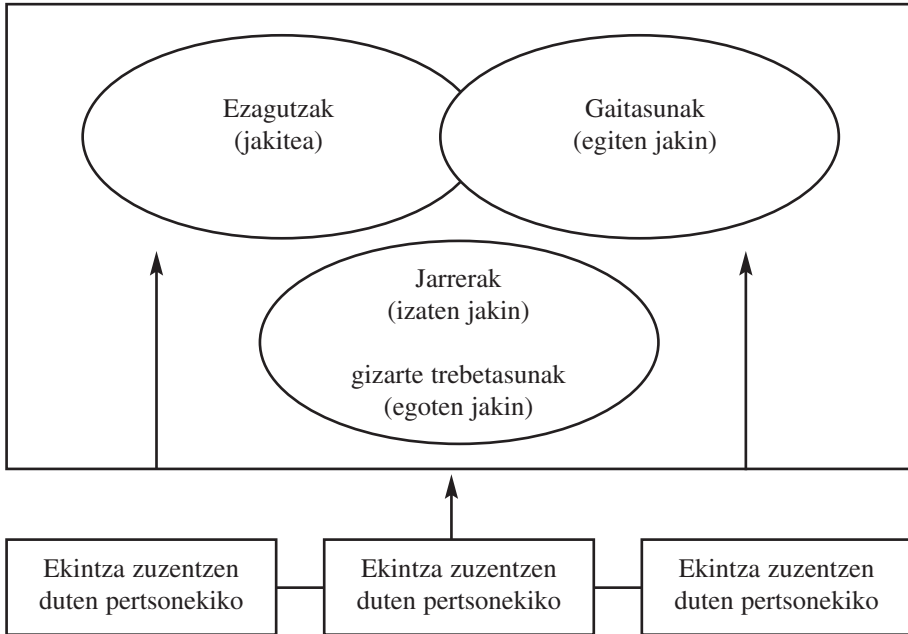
Ezagutzak
(jakitea)

Gaitasunak
(egiten jakin)

Jarrerak
(izaten jakin)

gizarte trebetasunak
(egoten jakin)

Ekintza zuzentzen
duten pertsonekiko

Ekintza zuzentzen
duten pertsonekiko

Ekintza zuzentzen
duten pertsonekiko